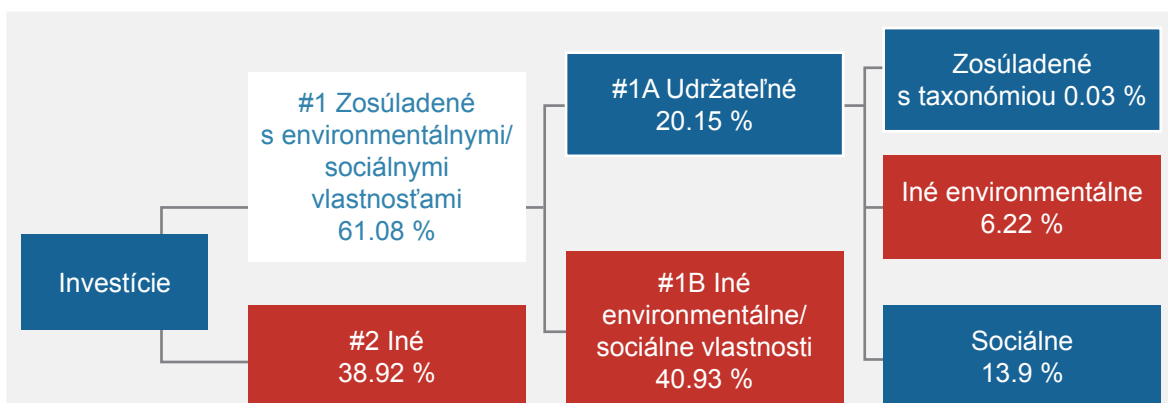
Investície

#1 Zosúladené s environmentálnymi/ sociálnymi vlastnosťami 61.08 %

#2 Iné 38.92 %

#1A Udržateľné 20.15 %

#1B Iné environmentálne/ sociálne vlastnosti 40.93 %

Zosúladené s taxonómiou 0.03 %

Iné environmentálne 6.22 %

Sociálne 13.9 %